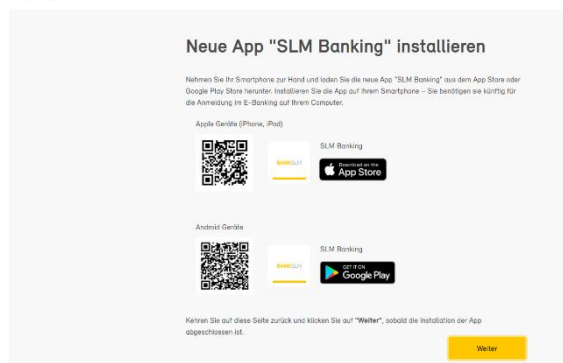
Neue App "SLM Banking" installieren

Nehmen Sie Ihr Smartphone zur Hand und laden Sie die neue App "SLM Banking" aus dem App Store oder Google Play Store herunter. Installieren Sie die App auf Ihrem Smartphone – Sie benötigen sie künftig für die Anmeldung im E-Banking auf Ihrem Computer.

Apple Geräte (iPhone, iPad)

BANKSLM

SLM Banking

Download on the App Store

Android Geräte

BANKSLM

SLM Banking

GET IT ON Google Play

Kehren Sie auf diese Seite zurück und klicken Sie auf "Weiter", sobald die Installation der App abgeschlossen ist.

Weiter